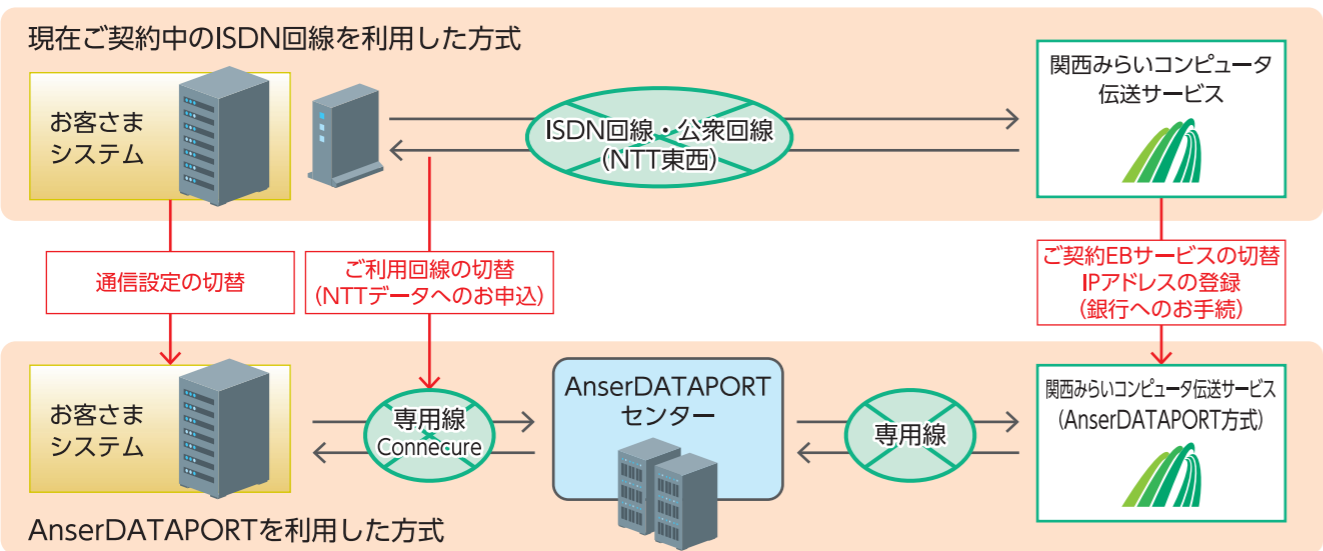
現在ご契約中のISDN回線を利用した方式

お客さま
システム

ISDN回線・公衆回線
(NTT東西)

関西みらいコンピュータ
伝送サービス

通信設定の切替

ご利用回線の切替
(NTTデータへのお申込)

ご契約EBサービスの切替
IPアドレスの登録
(銀行へのお手続)

お客さま
システム

専用線
Connecure

AnserDATAPORT
センター

専用線

関西みらいコンピュータ伝送サービス
(AnserDATAPORT方式)

AnserDATAPORTを利用した方式